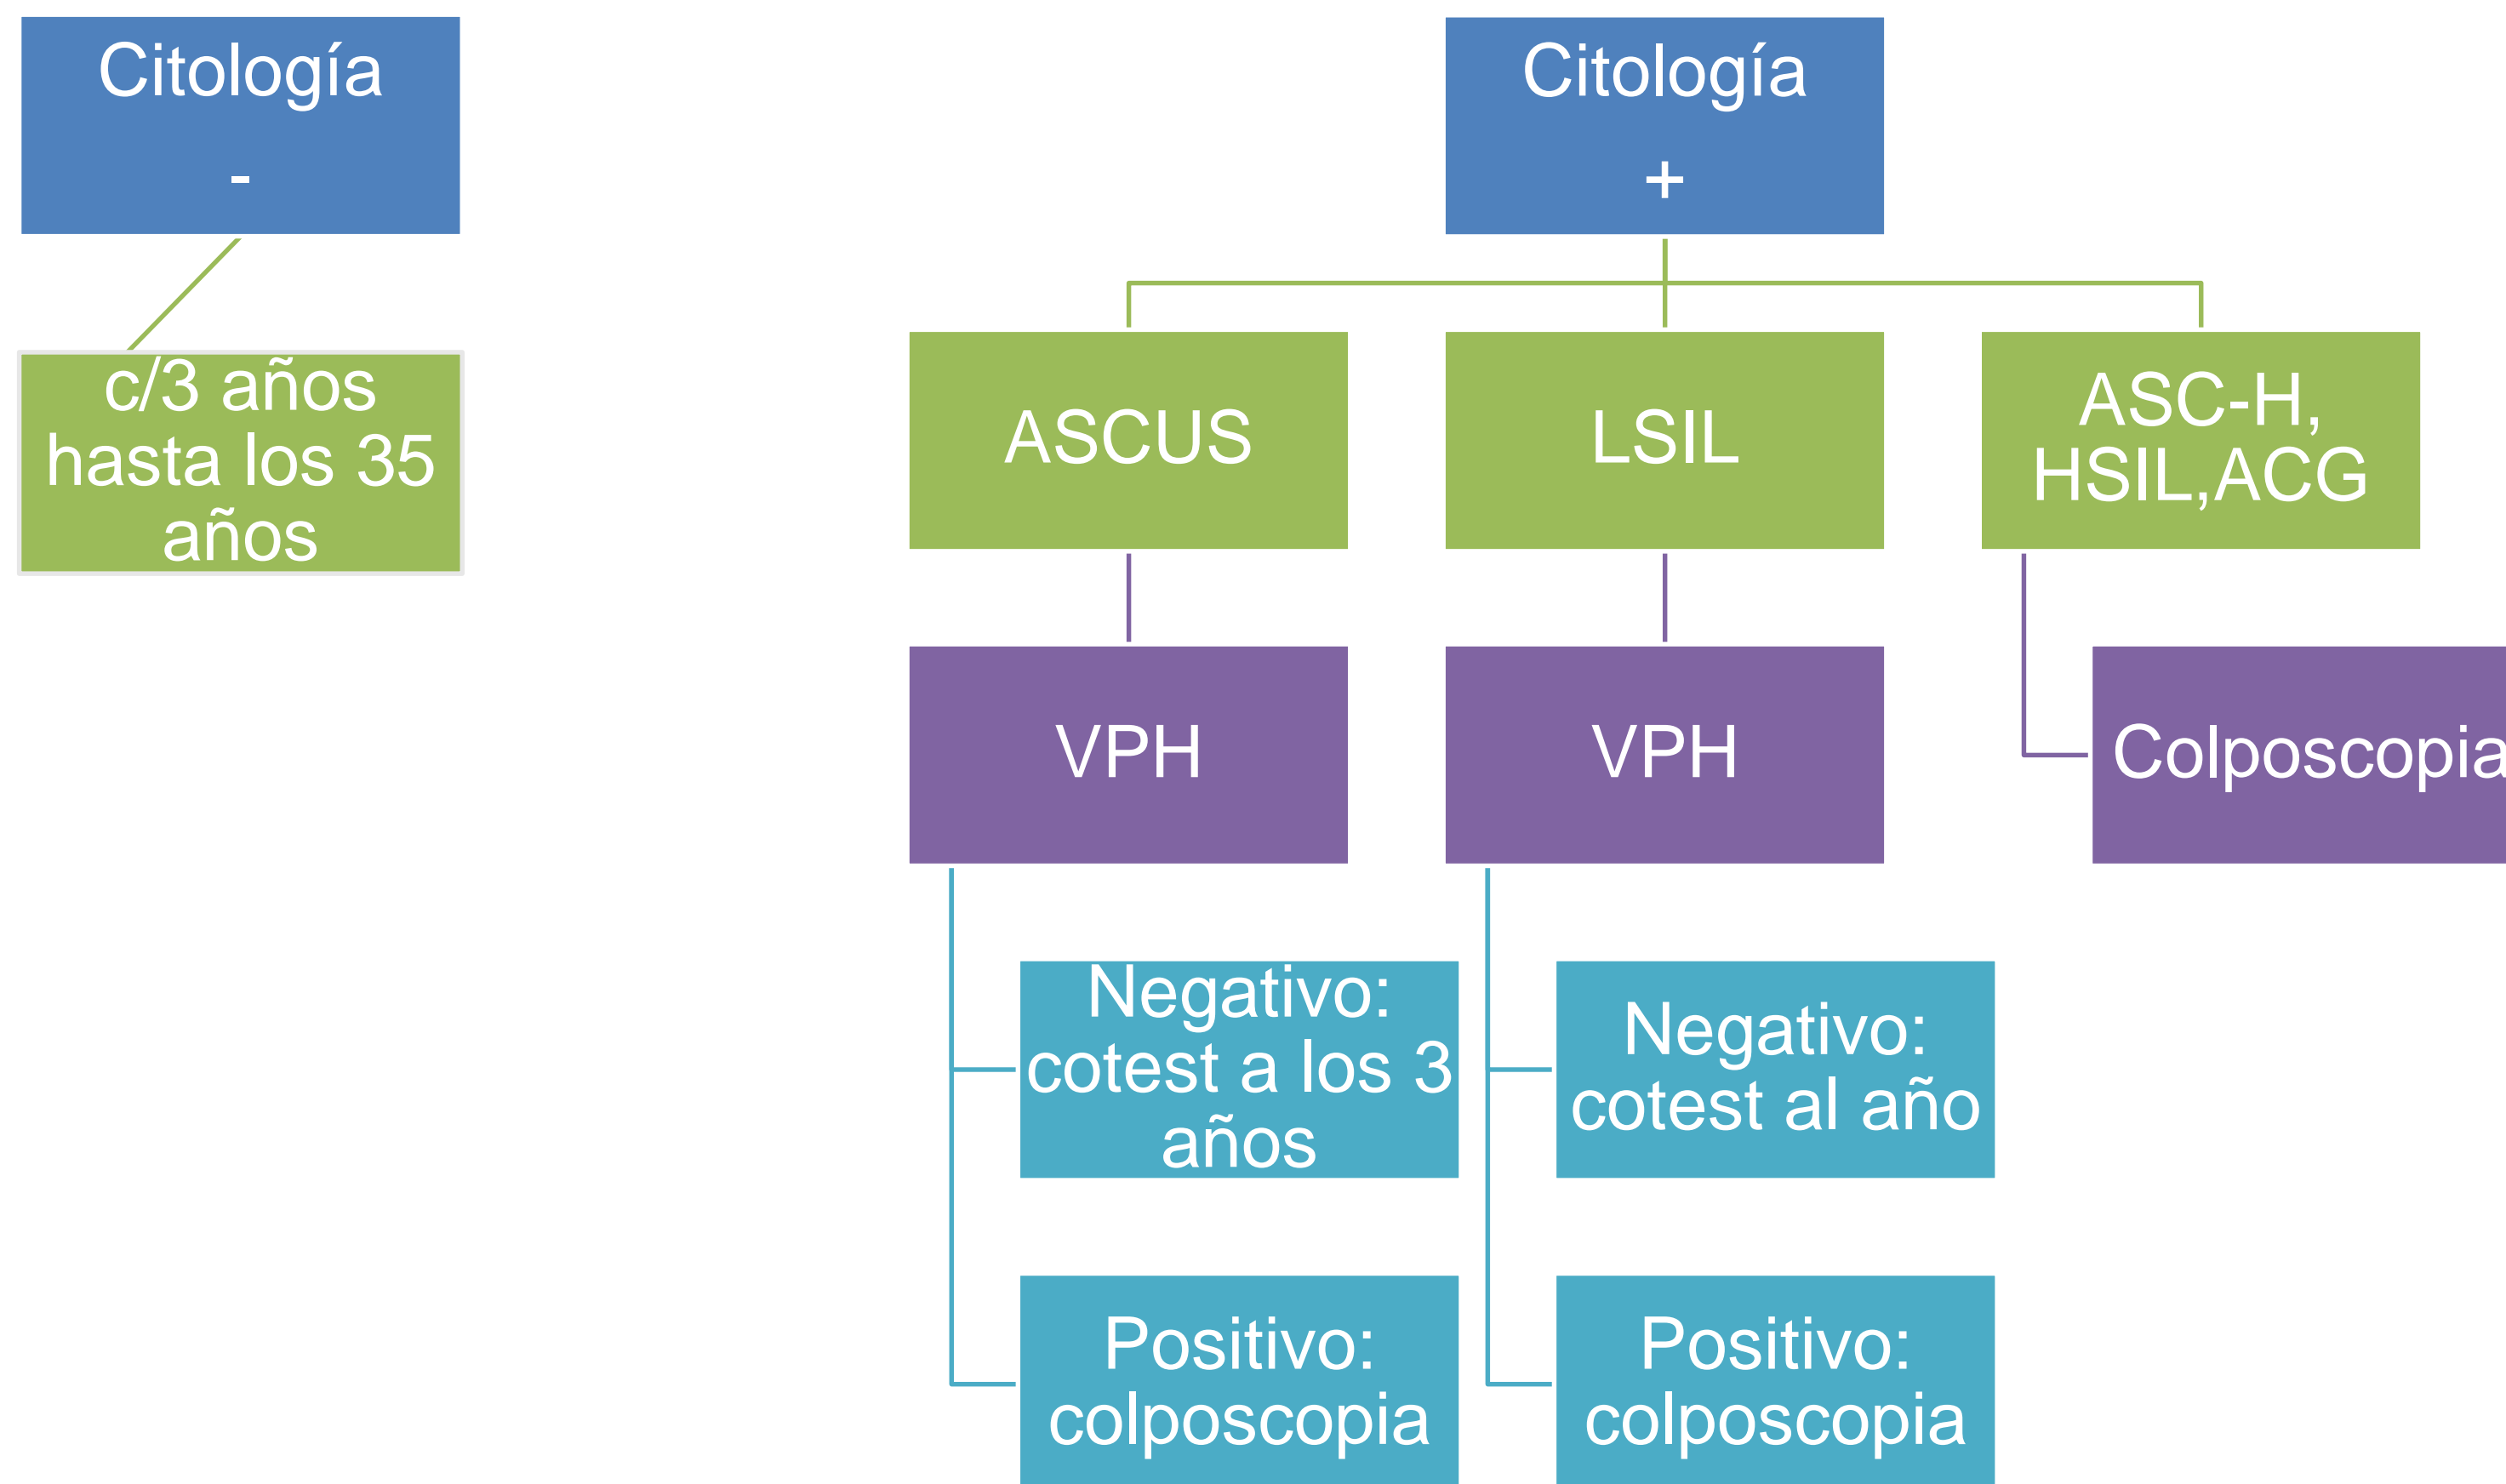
Citología

-

c/3 años hasta los 35 años

Citología

+

ASCUS

LSIL

ASC-H, HSIL,ACG

VPH

VPH

Colposcopia

Negativo: cotest a los 3 años

Positivo: colposcopia

Negativo: cotest al año

Positivo: colposcopia